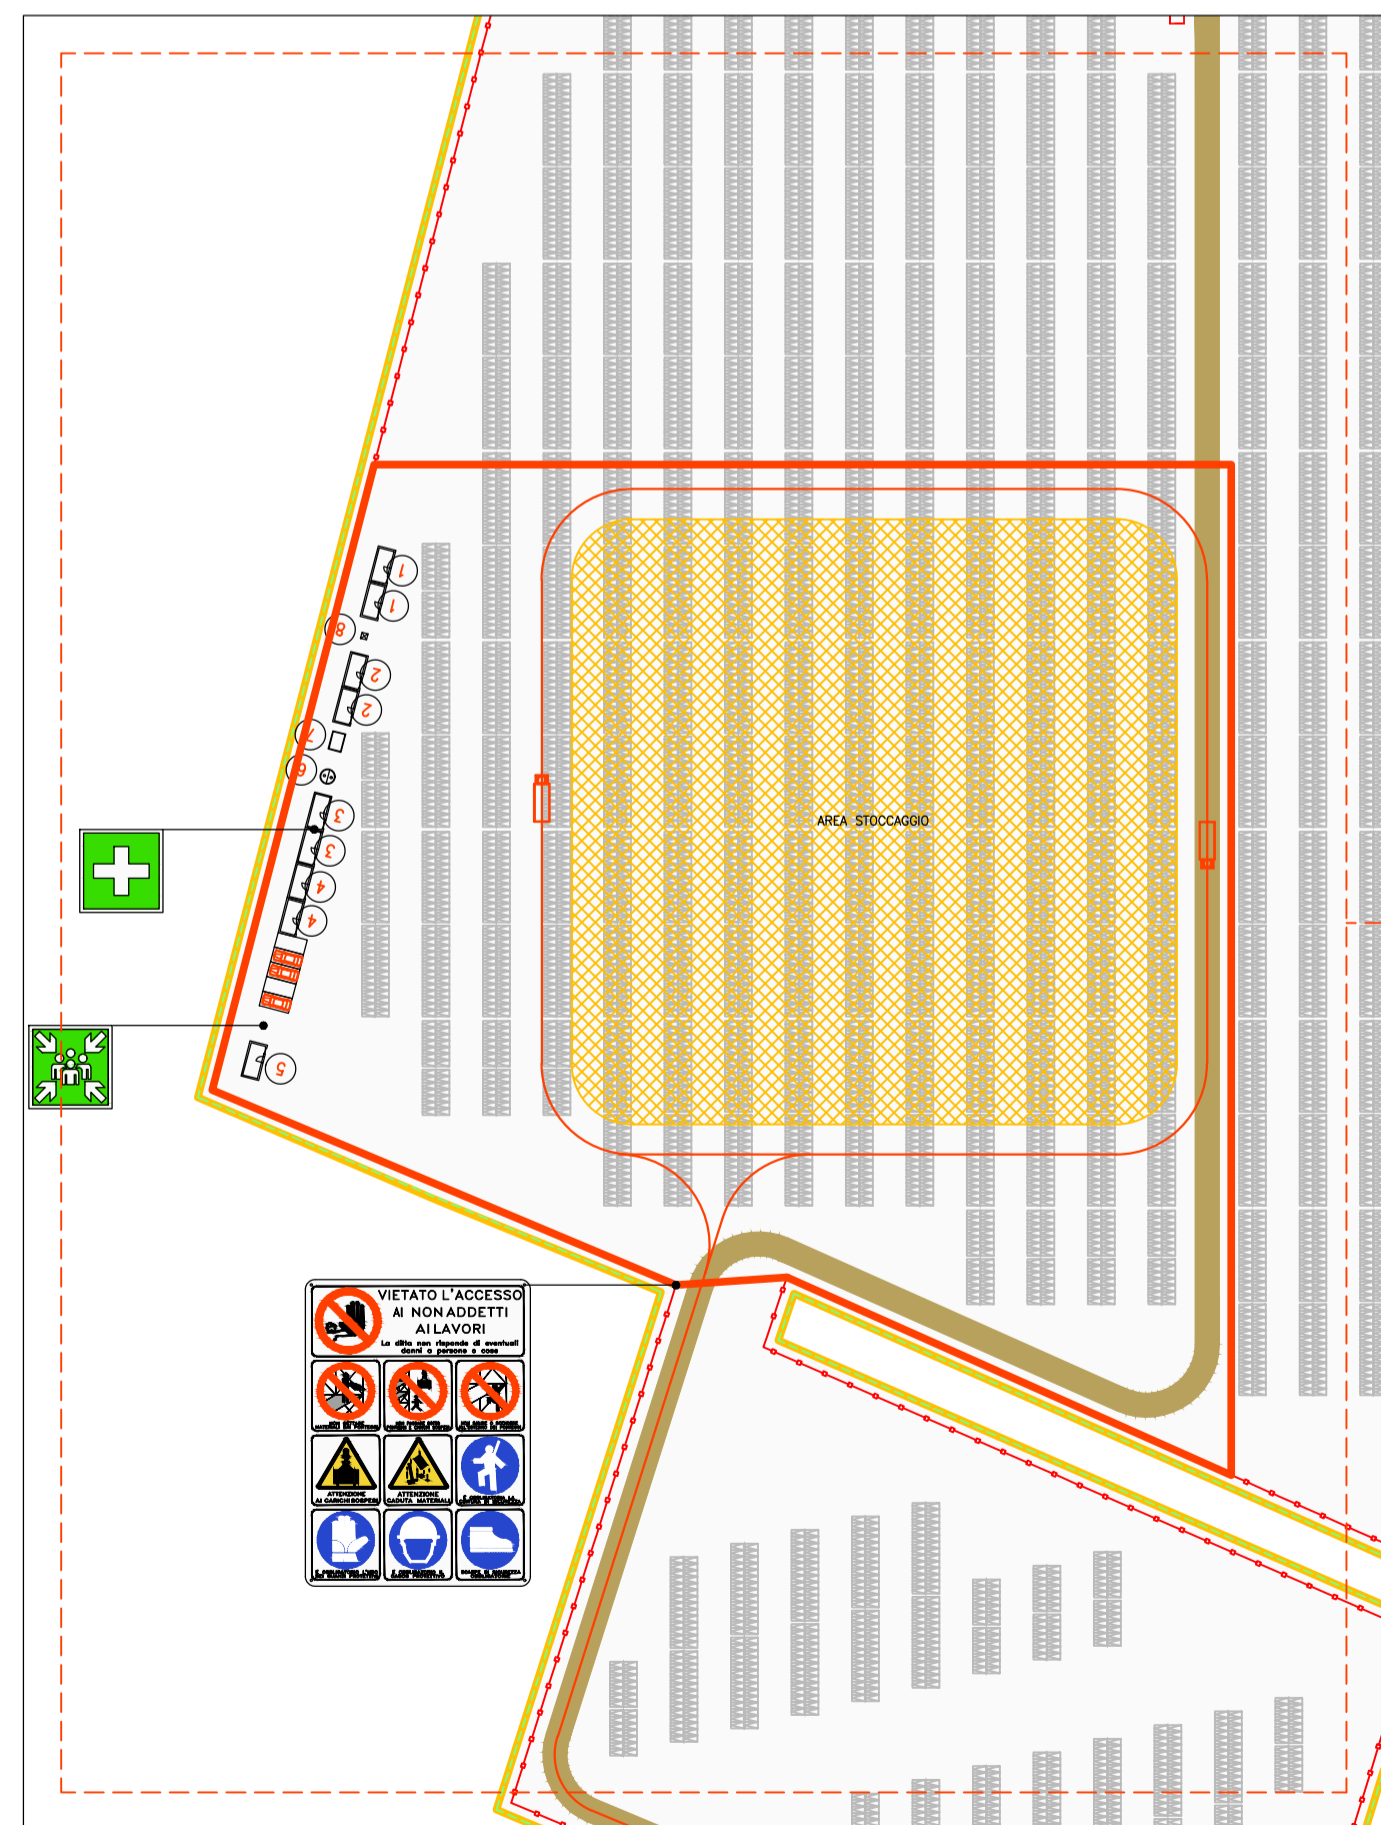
1
1
8
2
2
7
6
3
3
4
4
5
AREA STOCCAGGIO
VIETATO L'ACCESSO AI NON ADDETTI AI LAVORI
La ditta non risponde di eventuali danni a persone o cose
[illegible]
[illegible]
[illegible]
ATTENZIONE AI CARICHI SOSPESI
ATTENZIONE CADUTA MATERIALI
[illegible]
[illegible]
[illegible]
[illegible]